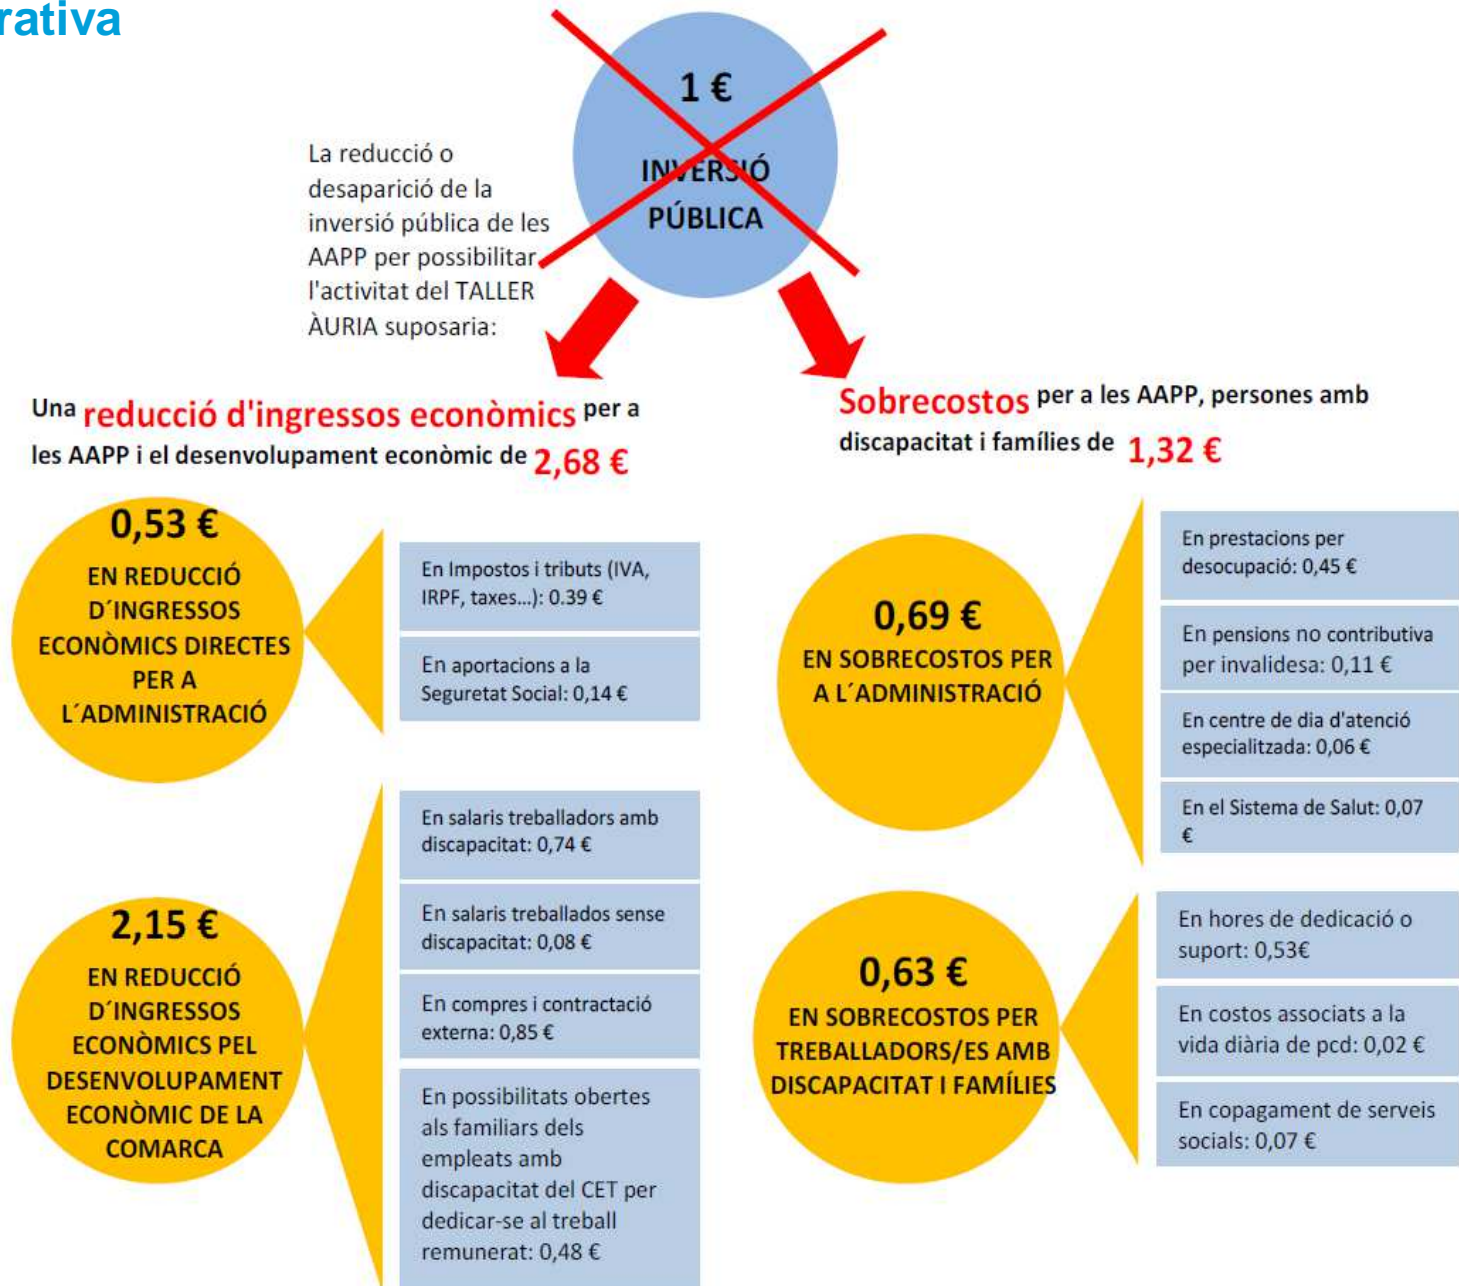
rativa

1 €
INVERSIÓ PÚBLICA

La reducció o desaparició de la inversió pública de les AAPP per possibilitar l'activitat del TALLER ÀURIA suposaria:

Una reducció d'ingressos econòmics per a les AAPP i el desenvolupament econòmic de 2,68 €

Sobrecostos per a les AAPP, persones amb discapacitat i famílies de 1,32 €

0,53 €
EN REDUCCIÓ D´INGRESSOS ECONÒMICS DIRECTES PER A L´ADMINISTRACIÓ

En Impostos i tributs (IVA, IRPF, taxes...): 0.39 €

En aportacions a la Seguretat Social: 0,14 €

2,15 €
EN REDUCCIÓ D´INGRESSOS ECONÒMICS PEL DESENVOLUPAMENT ECONÒMIC DE LA COMARCA

En salaris treballadors amb discapacitat: 0,74 €

En salaris treballados sense discapacitat: 0,08 €

En compres i contractació externa: 0,85 €

En possibilitats obertes als familiars dels empleats amb discapacitat del CET per dedicar-se al treball remunerat: 0,48 €

0,69 €
EN SOBRECOSTOS PER A L´ADMINISTRACIÓ

En prestacions per desocupació: 0,45 €

En pensions no contributiva per invalidesa: 0,11 €

En centre de dia d'atenció especialitzada: 0,06 €

En el Sistema de Salut: 0,07 €

0,63 €
EN SOBRECOSTOS PER TREBALLADORS/ES AMB DISCAPACITAT I FAMÍLIES

En hores de dedicació o suport: 0,53€

En costos associats a la vida diària de pcd: 0,02 €

En copagament de serveis socials: 0,07 €